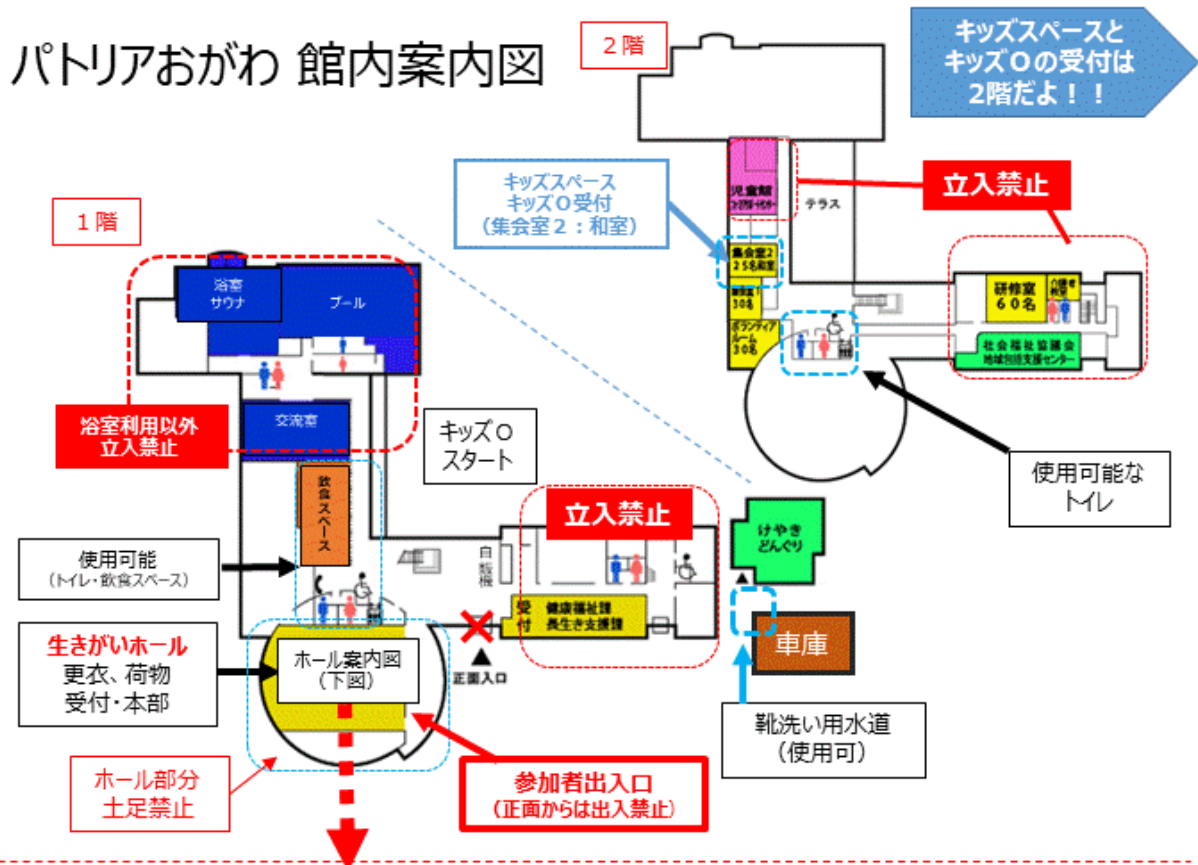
パトリアおがわ 館内案内図

２階

キッズスペースと
キッズＯの受付は
2階だよ！！

キッズスペース
キッズＯ受付
（集会室２：和室）

児童館
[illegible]

テラス

立入禁止

集会室2
25名和室

集会室
30名

ボランティア
ルーム
30名

研修室
６０名

社会福祉協議会
地域包括支援センター

使用可能な
トイレ

１階

浴室
サウナ

プール

浴室利用以外
立入禁止

交流室

キッズＯ
スタート

飲食スペース

使用可能
（トイレ・飲食スペース）

自販機

立入禁止

受付

健康福祉課
長生き支援課

けやき
どんぐり

車庫

生きがいホール
更衣、荷物
受付・本部

ホール案内図
（下図）

正面入口

靴洗い用水道
（使用可）

ホール部分
土足禁止

参加者出入口
（正面からは出入禁止）